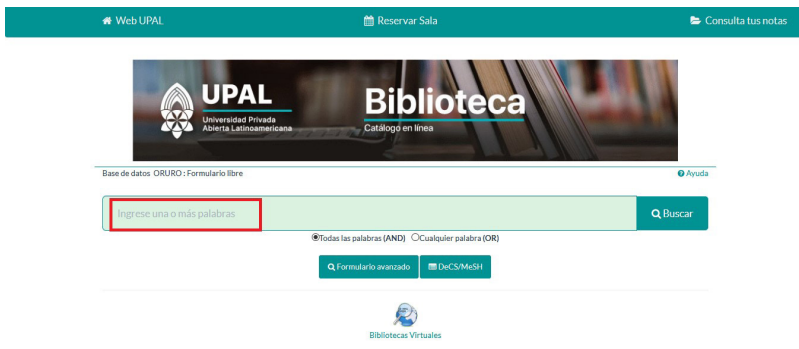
Web UPAL

Reservar Sala

Consulta tus notas

UPAL
Universidad Privada Abierta Latinoamericana

Biblioteca
Catálogo en línea

Base de datos ORURO : Formulario libre

Ayuda

Ingrese una o más palabras

Buscar

Todas las palabras (AND) Cualquier palabra (OR)

Formulario avanzado

DeCS/MeSH

Bibliotecas Virtuales